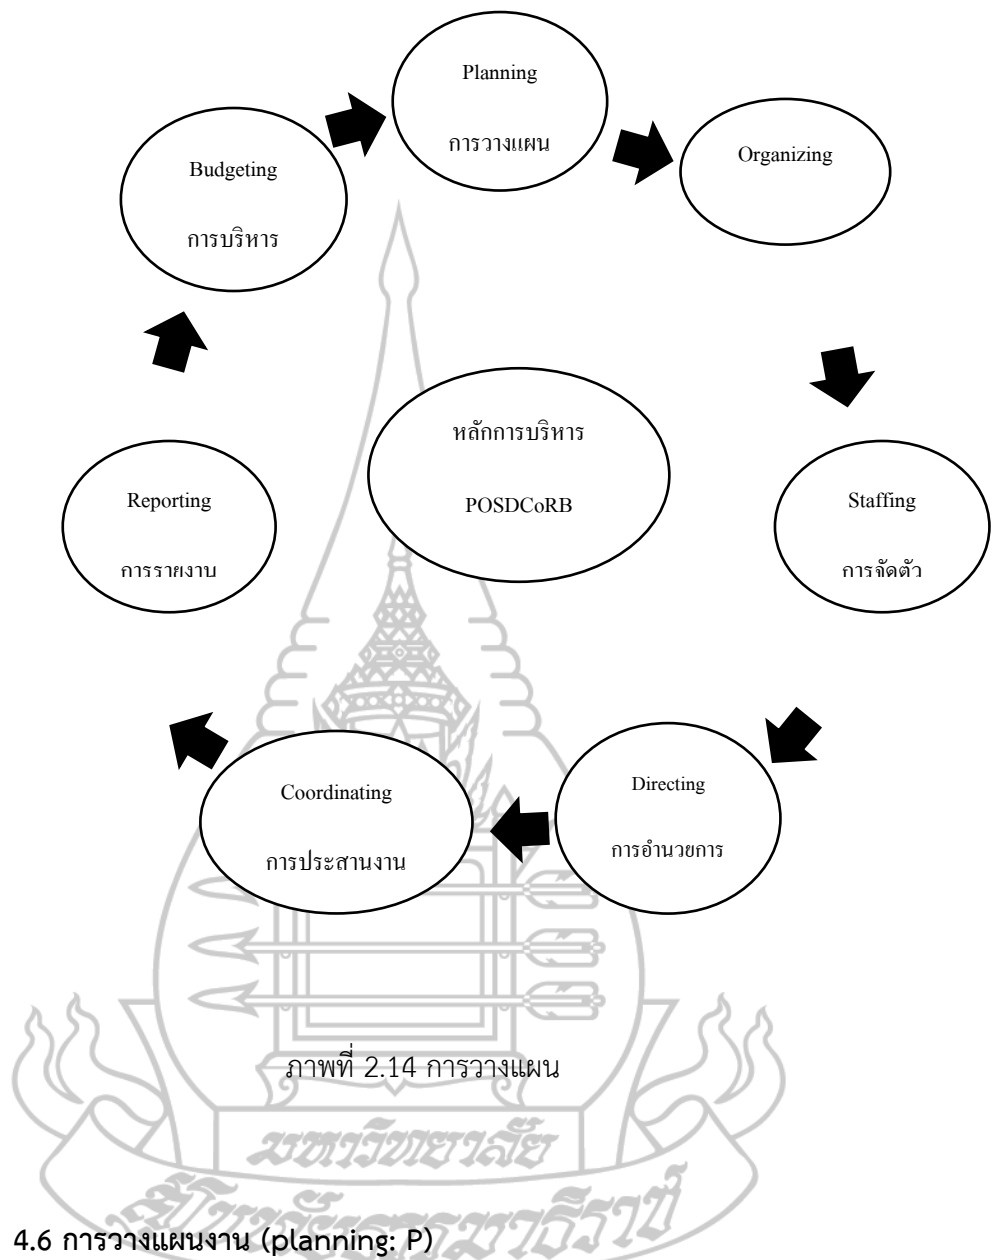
Planning

การวางแผน

Organizing

Budgeting

การบริหาร

หลักการบริหาร

POSDCoRB

Reporting

การรายงาน

Staffing

การจัดตัว

Coordinating

การประสานงาน

Directing

การอำนวยการ

ภาพที่ 2.14 การวางแผน

มหาวิทยาลัย

ศรีนครินทรวิโรฒ

4.6 การวางแผนงาน (planning: P)